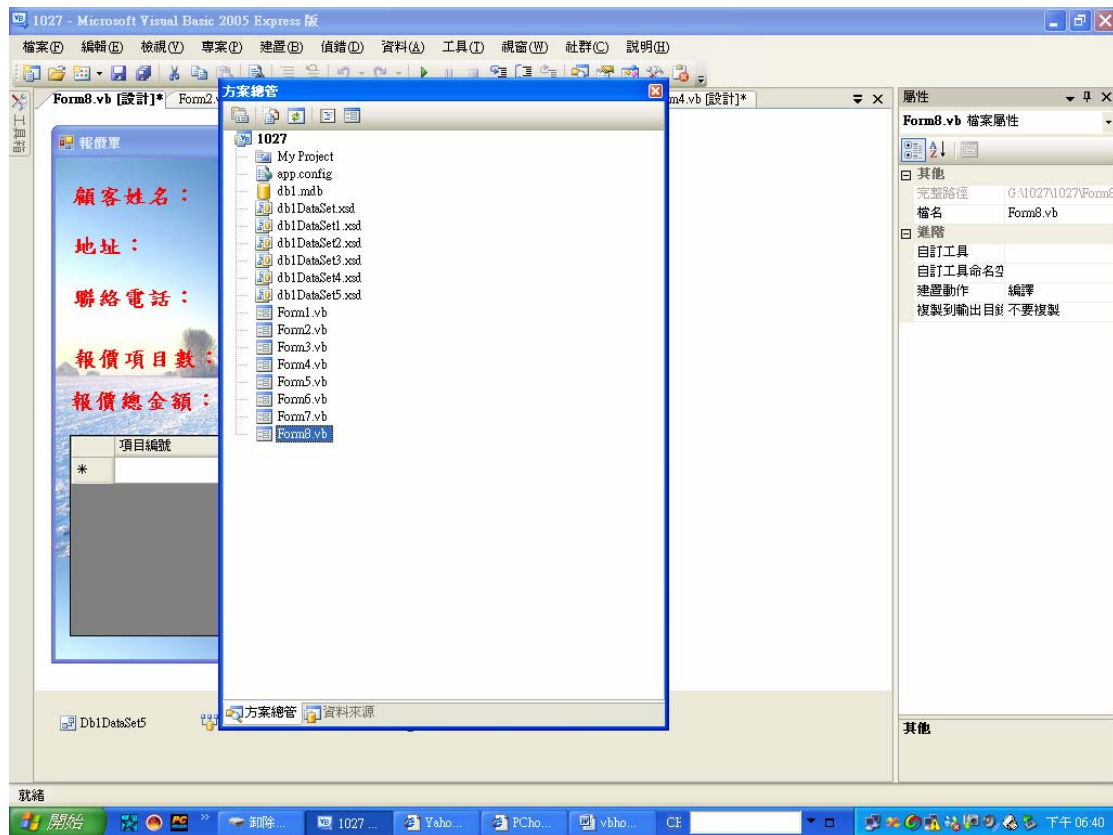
1027 - Microsoft Visual Basic 2005 Express 版

檔案(F) 編輯(E) 檢視(V) 專案(P) 建置(B) 偵錯(D) 資料(A) 工具(T) 視窗(W) 社群(C) 說明(H)

工具箱

Form8.vb [設計]* Form2.v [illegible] m4.vb [設計]*

報價單

顧客姓名：

地址：

聯絡電話：

報價項目數：

報價總金額：

| | 項目編號 |
|---|---|
| * | |

方案總管

1027
My Project
app.config
db1.mdb
db1DataSet.xsd
db1DataSet1.xsd
db1DataSet2.xsd
db1DataSet3.xsd
db1DataSet4.xsd
db1DataSet5.xsd
Form1.vb
Form2.vb
Form3.vb
Form4.vb
Form5.vb
Form6.vb
Form7.vb
Form8.vb

方案總管 資料來源

Db1DataSet5

屬性

Form8.vb 檔案屬性

| 其他 | |
|---|---|
| 完整路徑 | G:\1027\1027\Form8 |
| 檔名 | Form8.vb |
| 進階 | |
| 自訂工具 | |
| 自訂工具命名空 | |
| 建置動作 | 編譯 |
| 複製到輸出目錄 | 不要複製 |

其他

就緒

開始 卸除... 1027... Yaho... PCho... vbho... CH 下午 06:40